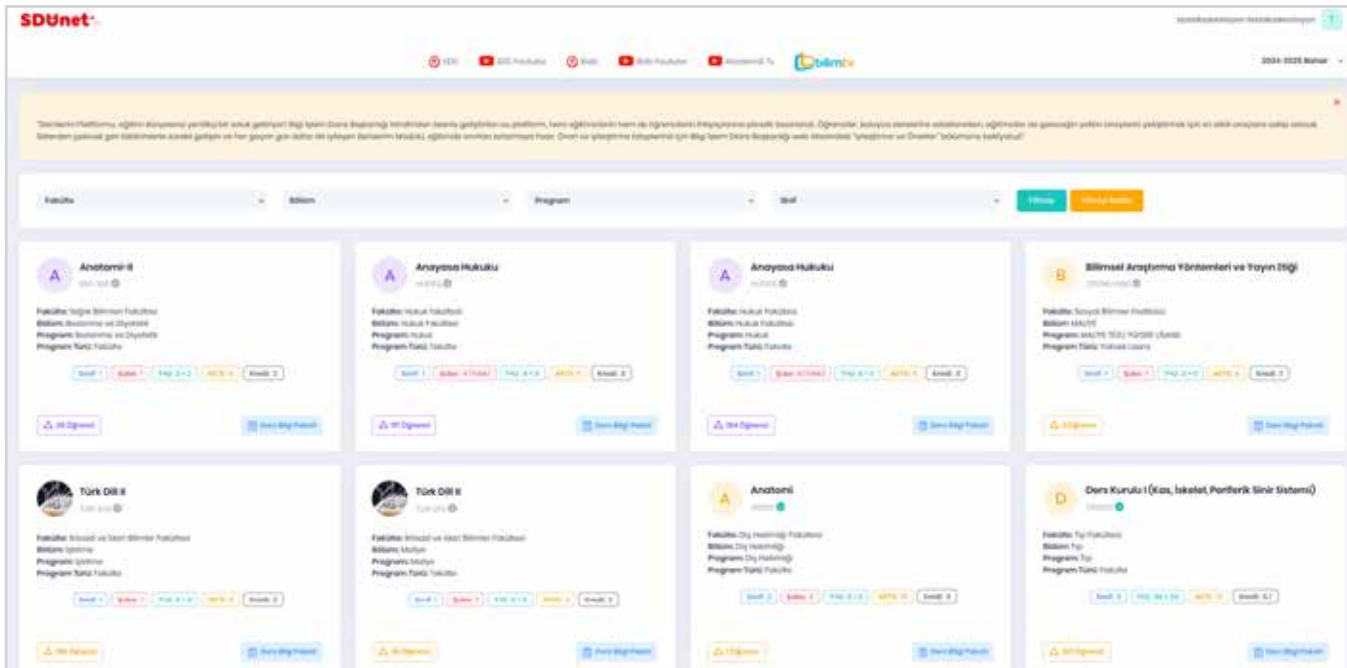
SDUnet

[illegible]

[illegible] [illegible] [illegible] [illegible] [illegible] bilimtv

2024-2025 Bahar

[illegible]

Fakülte | Bölüm | Program | Sınıf | Filtrele | Filtreyi Temizle

A Anatomi-II
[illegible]
Fakülte: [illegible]
Bölüm: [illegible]
Program: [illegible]
Program Türü: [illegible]
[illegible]
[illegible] Öğrenci | Ders Bilgi Paketi

A Anayasa Hukuku
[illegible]
Fakülte: Hukuk Fakültesi
Bölüm: Hukuk Fakültesi
Program: Hukuk
Program Türü: Fakülte
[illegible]
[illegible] Öğrenci | Ders Bilgi Paketi

A Anayasa Hukuku
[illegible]
Fakülte: Hukuk Fakültesi
Bölüm: Hukuk Fakültesi
Program: Hukuk
Program Türü: Fakülte
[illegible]
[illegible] Öğrenci | Ders Bilgi Paketi

B Bilimsel Araştırma Yöntemleri ve Yayın Etiği
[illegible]
Fakülte: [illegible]
Bölüm: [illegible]
Program: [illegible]
Program Türü: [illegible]
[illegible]
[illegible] Öğrenci | Ders Bilgi Paketi

Türk Dili II
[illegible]
Fakülte: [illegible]
Bölüm: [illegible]
Program: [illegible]
Program Türü: Fakülte
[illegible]
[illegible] Öğrenci | Ders Bilgi Paketi

Türk Dili II
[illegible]
Fakülte: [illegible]
Bölüm: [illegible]
Program: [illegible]
Program Türü: Fakülte
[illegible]
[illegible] Öğrenci | Ders Bilgi Paketi

A Anatomi
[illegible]
Fakülte: Diş Hekimliği Fakültesi
Bölüm: Diş Hekimliği
Program: Diş Hekimliği
Program Türü: Fakülte
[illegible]
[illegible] Öğrenci | Ders Bilgi Paketi

D Ders Kurulu I (Kas, İskelet, Periferik Sinir Sistemi)
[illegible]
Fakülte: Tıp Fakültesi
Bölüm: Tıp
Program: Tıp
Program Türü: Fakülte
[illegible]
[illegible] Öğrenci | Ders Bilgi Paketi